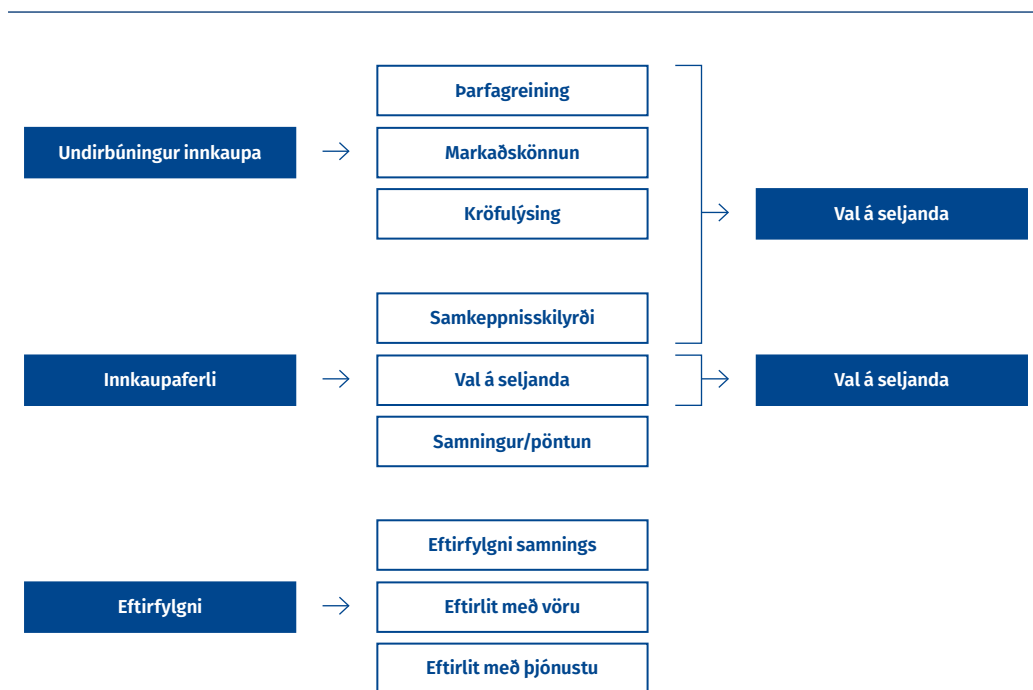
Undirbúningur innkaupa

Þarfagreining

Markaðskönnun

Kröfulýsing

Val á seljanda

Samkeppnisskilyrði

Innkaupaferli

Val á seljanda

Val á seljanda

Samningur/pöntun

Eftirfylgni samnings

Eftirfylgni

Eftirlit með vöru

Eftirlit með þjónustu